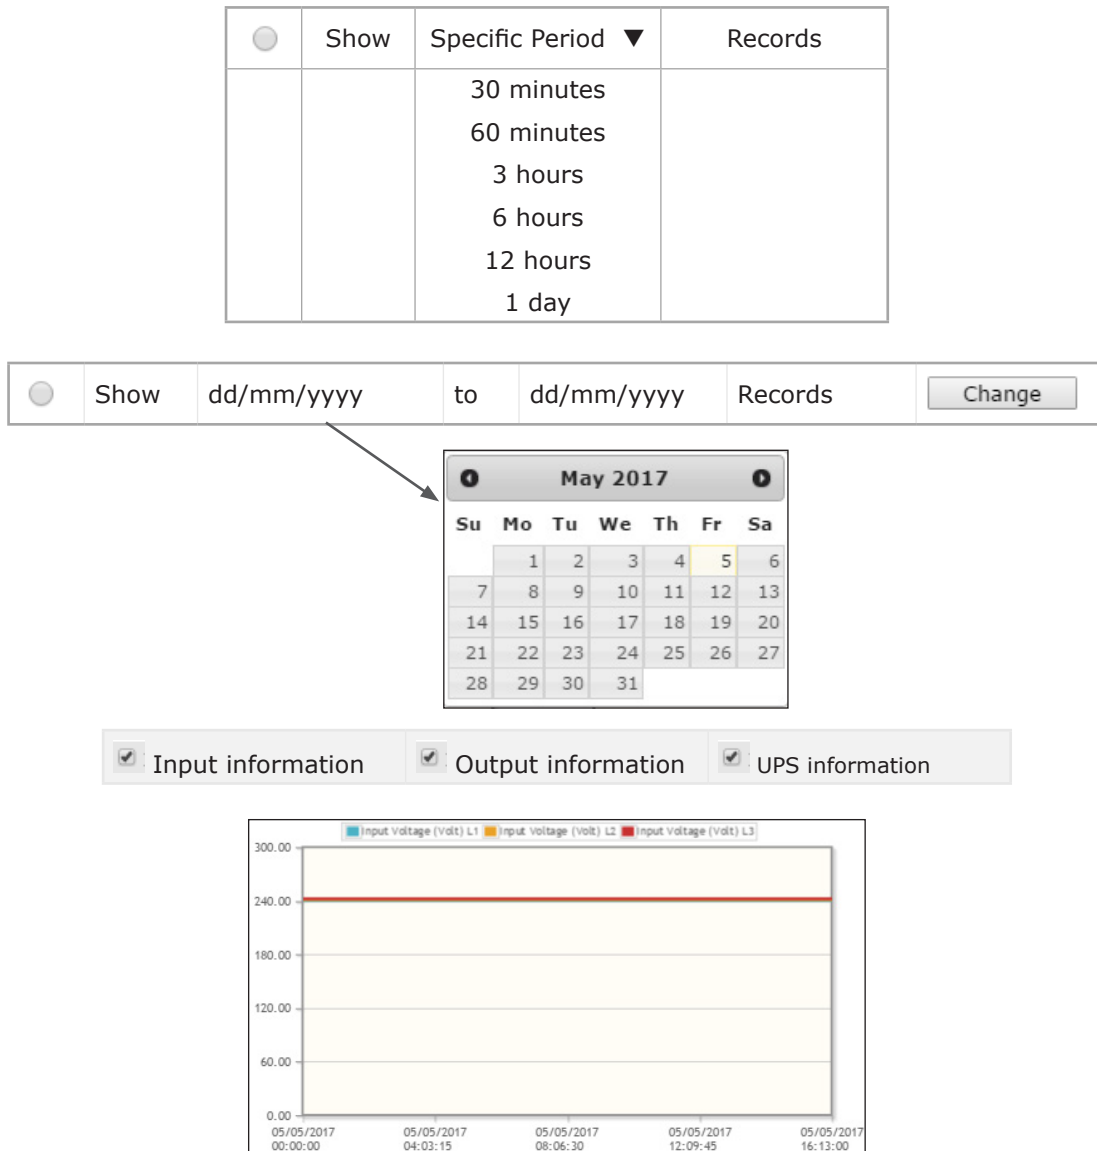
| | Show | Specific Period ▼ | Records |
|---|---|---|---|
| | | 30 minutes<br>60 minutes<br>3 hours<br>6 hours<br>12 hours<br>1 day | |

| | Show | dd/mm/yyyy | to | dd/mm/yyyy | Records | Change |
|---|---|---|---|---|---|---|

May 2017

| Su | Mo | Tu | We | Th | Fr | Sa |
|---|---|---|---|---|---|---|
| | 1 | 2 | 3 | 4 | 5 | 6 |
| 7 | 8 | 9 | 10 | 11 | 12 | 13 |
| 14 | 15 | 16 | 17 | 18 | 19 | 20 |
| 21 | 22 | 23 | 24 | 25 | 26 | 27 |
| 28 | 29 | 30 | 31 | | | |

Input information Output information UPS information

Input Voltage (Volt) L1 Input Voltage (Volt) L2 Input Voltage (Volt) L3

300.00
240.00
180.00
120.00
60.00
0.00

05/05/2017 00:00:00
05/05/2017 04:03:15
05/05/2017 08:06:30
05/05/2017 12:09:45
05/05/2017 16:13:00